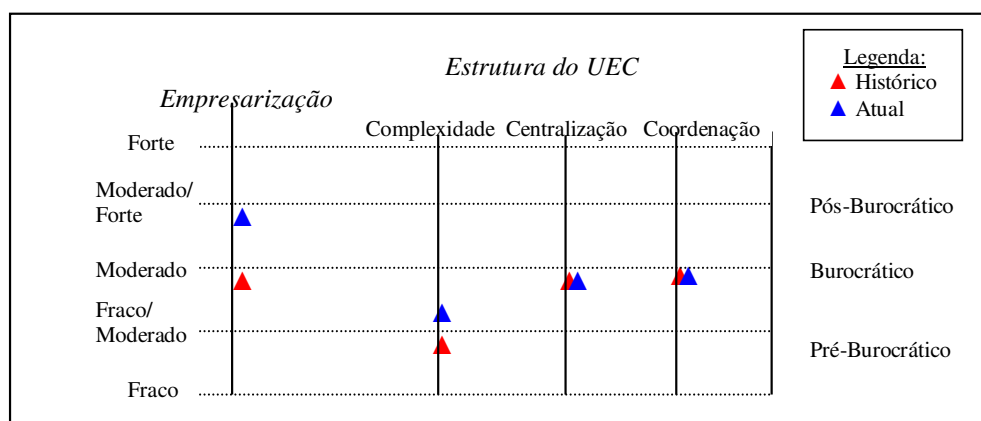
Estrutura do UEC

Legenda:
Histórico
Atual

Empresarização

Complexidade Centralização Coordenação

Forte

Moderado/
Forte

Pós-Burocrático

Moderado

Burocrático

Fraco/
Moderado

Pré-Burocrático

Fraco